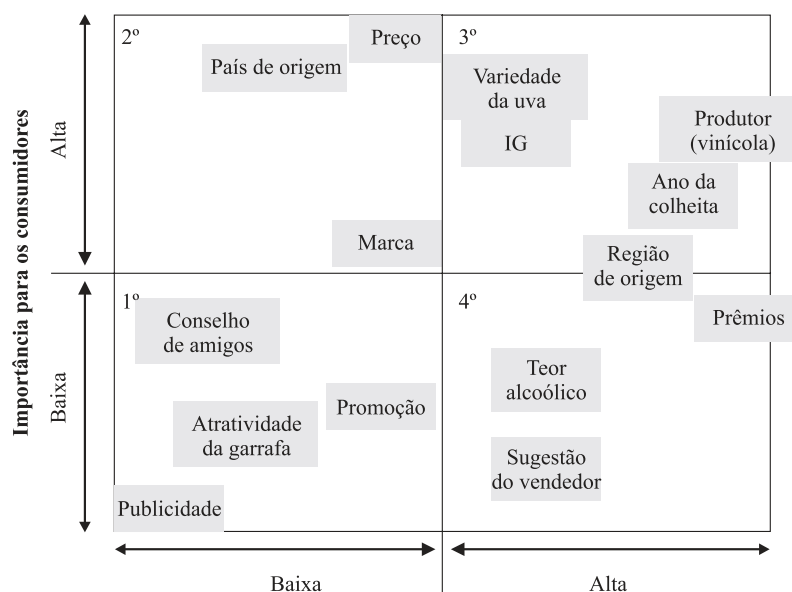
Importância para os consumidores

Alta

Baixa

2º

Preço

País de origem

Marca

3º

Variedade da uva

IG

Produtor (vinícola)

Ano da colheita

Região de origem

1º

Conselho de amigos

Atratividade da garrafa

Promoção

Publicidade

4º

Prêmios

Teor alcoólico

Sugestão do vendedor

Baixa

Alta